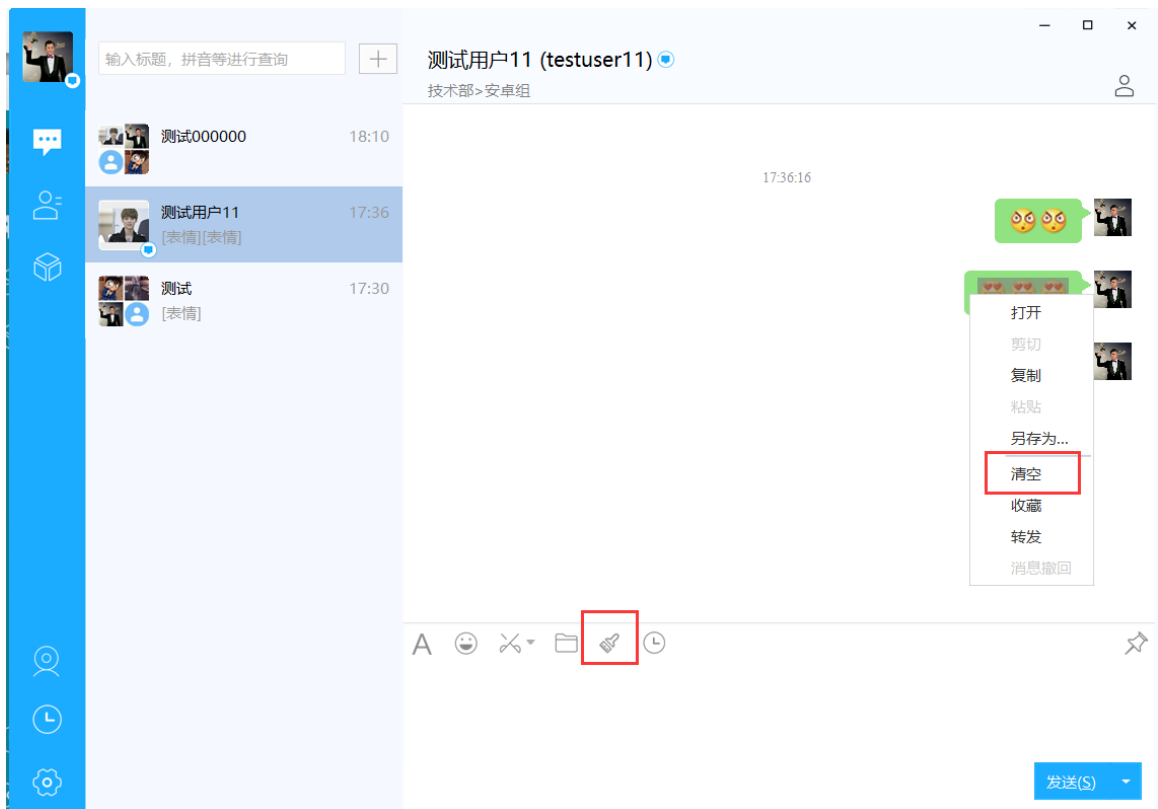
输入标题，拼音等进行查询

测试000000 18:10

测试用户11 17:36
[表情][表情]

测试 17:30
[表情]

测试用户11 (testuser11)
技术部>安卓组

17:36:16

打开
剪切
复制
粘贴
另存为...
清空
收藏
转发
消息撤回

发送(S)